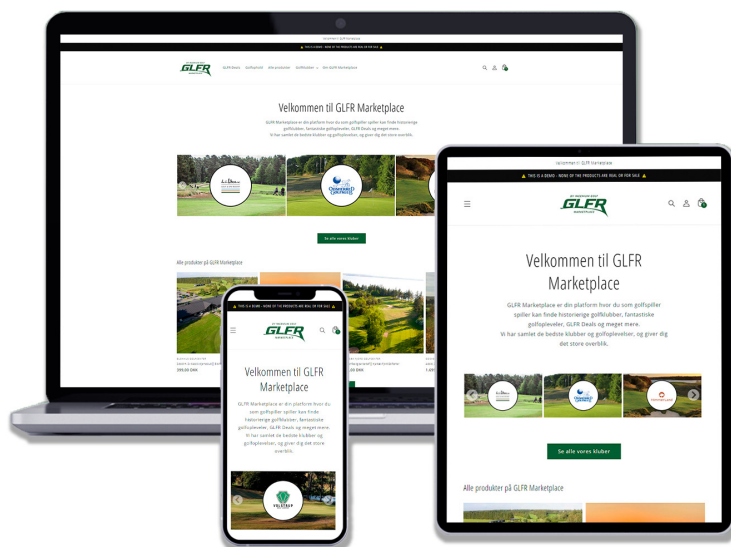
Velkommen til GLFR Marketplace

⚠ THIS IS A DEMO - NONE OF THE PRODUCTS ARE REAL OR FOR SALE ⚠

GLFR

GLFR Marketplace er din platform hvor du som golfspiller spiller kan finde historierige golfklubber, fantastiske golfoplevelser, GLFR Deals og meget mere.
Vi har samlet de bedste klubber og golfoplevelser, og giver dig det store overblik.

Se alle vores klubber

Alle produkter på GLFR Marketplace

399,00 DKK

⚠ THIS IS A DEMO - NONE OF THE PRODUCTS ARE REAL OR FOR SALE ⚠

GLFR

Velkommen til GLFR Marketplace

GLFR Marketplace er din platform hvor du som golfspiller spiller kan finde historierige golfklubber, fantastiske golfoplevelser, GLFR Deals og meget mere.
Vi har samlet de bedste klubber og golfoplevelser, og giver dig det store overblik.

VELSTRUP

Velkommen til GLFR Marketplace

⚠ THIS IS A DEMO - NONE OF THE PRODUCTS ARE REAL OR FOR SALE ⚠

GLFR

Velkommen til GLFR Marketplace

GLFR Marketplace er din platform hvor du som golfspiller spiller kan finde historierige golfklubber, fantastiske golfoplevelser, GLFR Deals og meget mere.
Vi har samlet de bedste klubber og golfoplevelser, og giver dig det store overblik.

Se alle vores klubber

Alle produkter på GLFR Marketplace